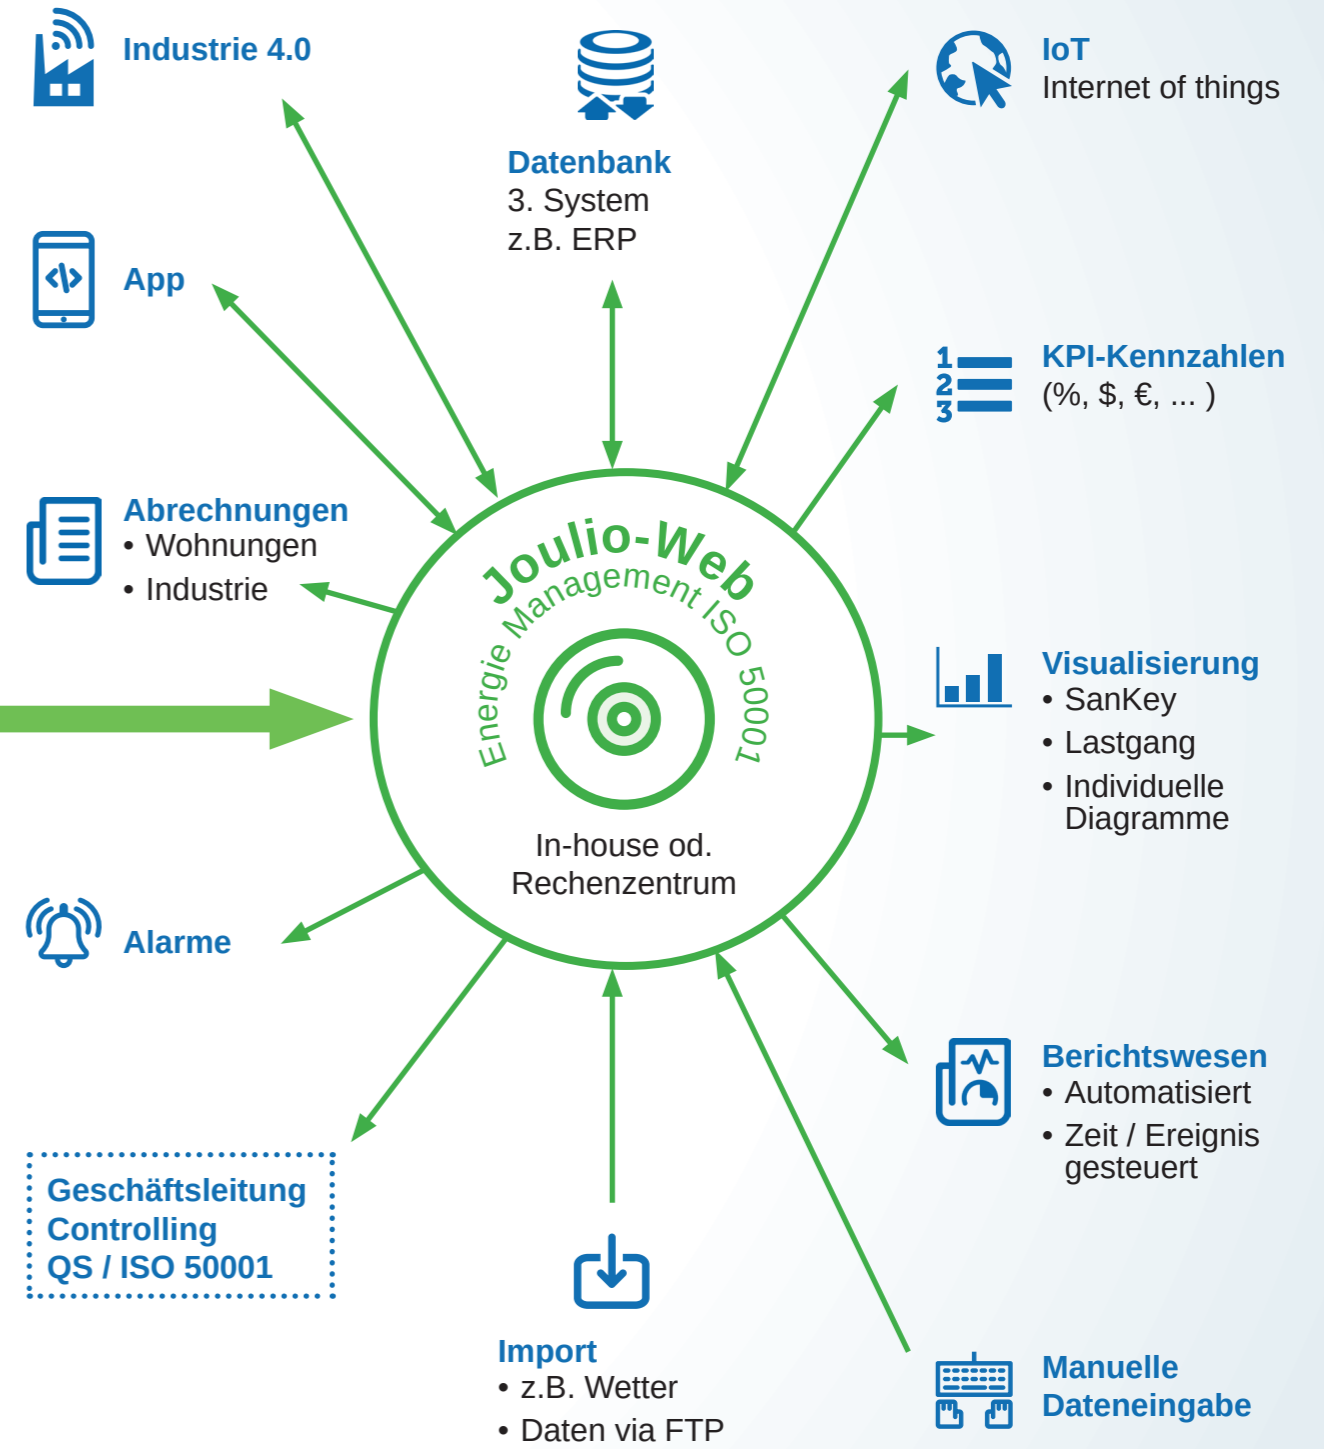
Industrie 4.0

Datenbank
3. System
z.B. ERP

IoT
Internet of things

App

KPI-Kennzahlen
(%, $, €, ... )

Abrechnungen
• Wohnungen
• Industrie

Joulio-Web
Energie Management ISO 50001

In-house od. Rechenzentrum

Visualisierung
• SanKey
• Lastgang
• Individuelle Diagramme

Alarme

Berichtswesen
• Automatisiert
• Zeit / Ereignis gesteuert

Geschäftsleitung
Controlling
QS / ISO 50001

Import
• z.B. Wetter
• Daten via FTP

Manuelle Dateneingabe